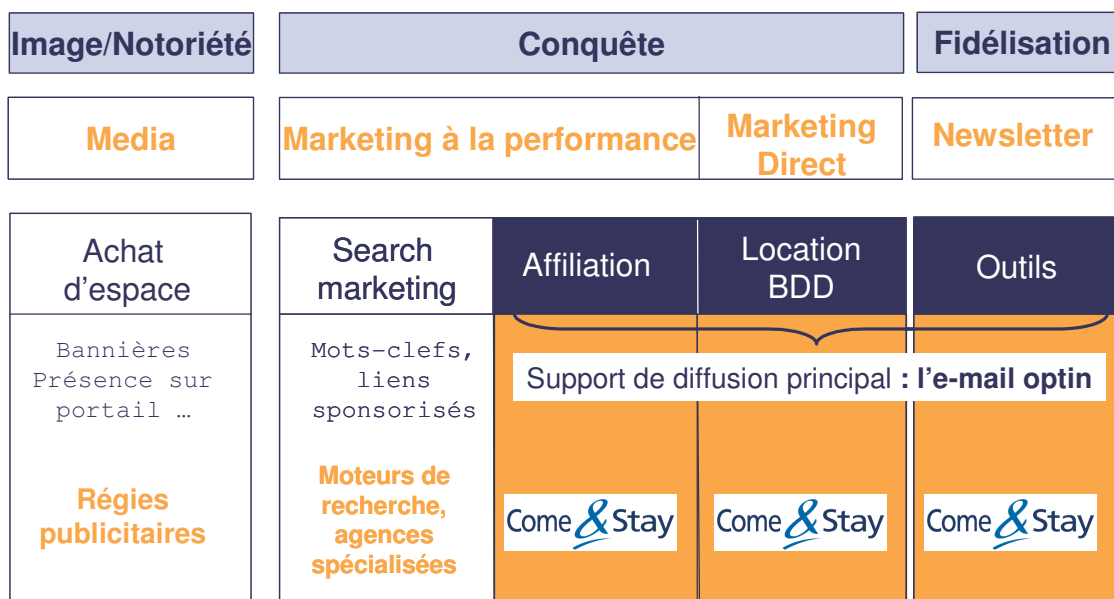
Image/Notoriété

Conquête

Fidélisation

Media

Marketing à la performance

Marketing Direct

Newsletter

Achat d'espace

Bannières Présence sur portail …

Régies publicitaires

Search marketing

Mots-clefs, liens sponsorisés

Moteurs de recherche, agences spécialisées

Affiliation

Location BDD

Outils

Support de diffusion principal : l'e-mail optin

Come & Stay

Come & Stay

Come & Stay